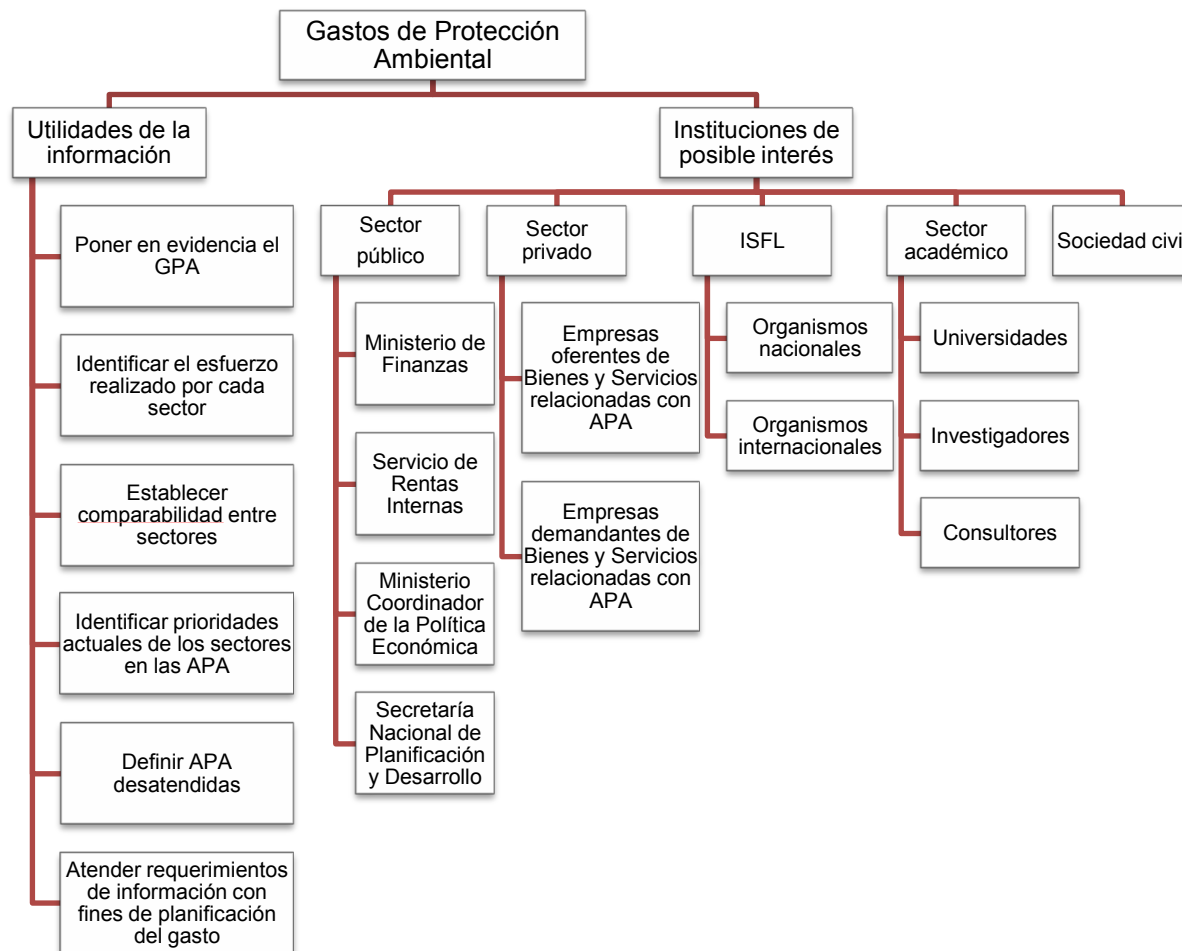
Gastos de Protección Ambiental

Utilidades de la información

Poner en evidencia el GPA

Identificar el esfuerzo realizado por cada sector

Establecer comparabilidad entre sectores

Identificar prioridades actuales de los sectores en las APA

Definir APA desatendidas

Atender requerimientos de información con fines de planificación del gasto

Instituciones de posible interés

Sector público

Ministerio de Finanzas

Servicio de Rentas Internas

Ministerio Coordinador de la Política Económica

Secretaría Nacional de Planificación y Desarrollo

Sector privado

Empresas oferentes de Bienes y Servicios relacionadas con APA

Empresas demandantes de Bienes y Servicios relacionadas con APA

ISFL

Organismos nacionales

Organismos internacionales

Sector académico

Universidades

Investigadores

Consultores

Sociedad civi